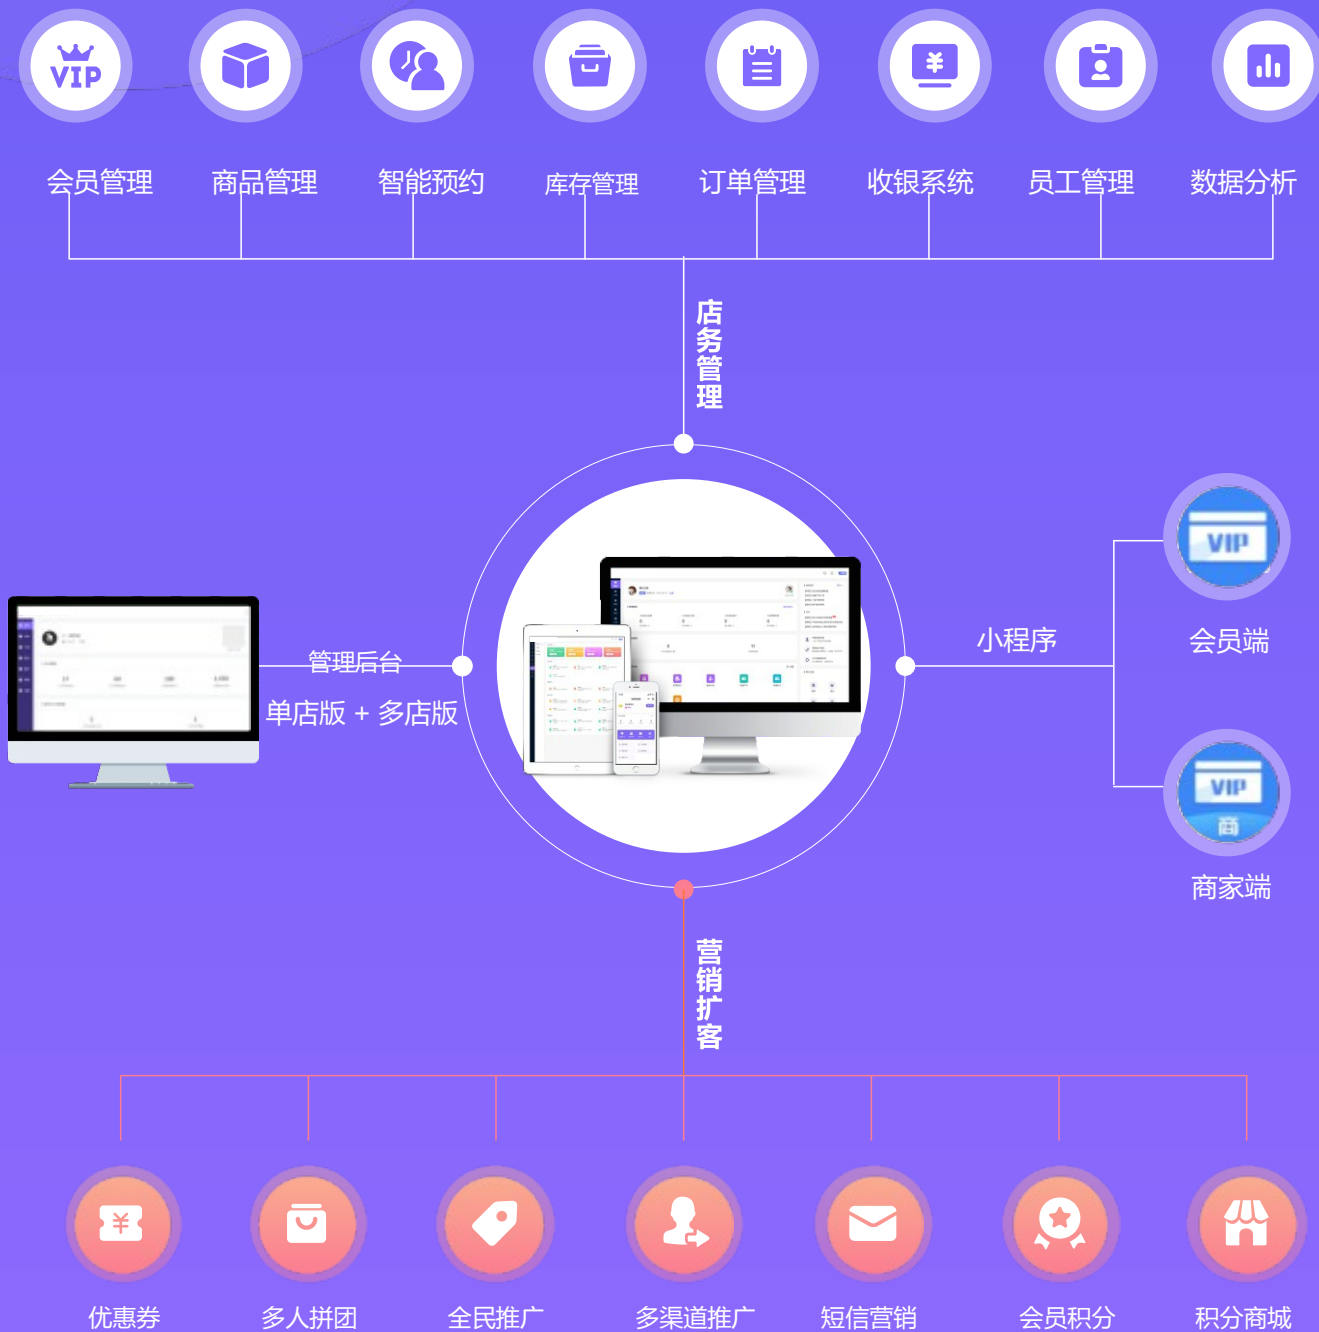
VIP

会员管理 商品管理 智能预约 库存管理 订单管理 收银系统 员工管理 数据分析

店务管理

管理后台

单店版 + 多店版

小程序

VIP

会员端

VIP
商

商家端

营销扩客

¥

优惠券 多人拼团 全民推广 多渠道推广 短信营销 会员积分 积分商城